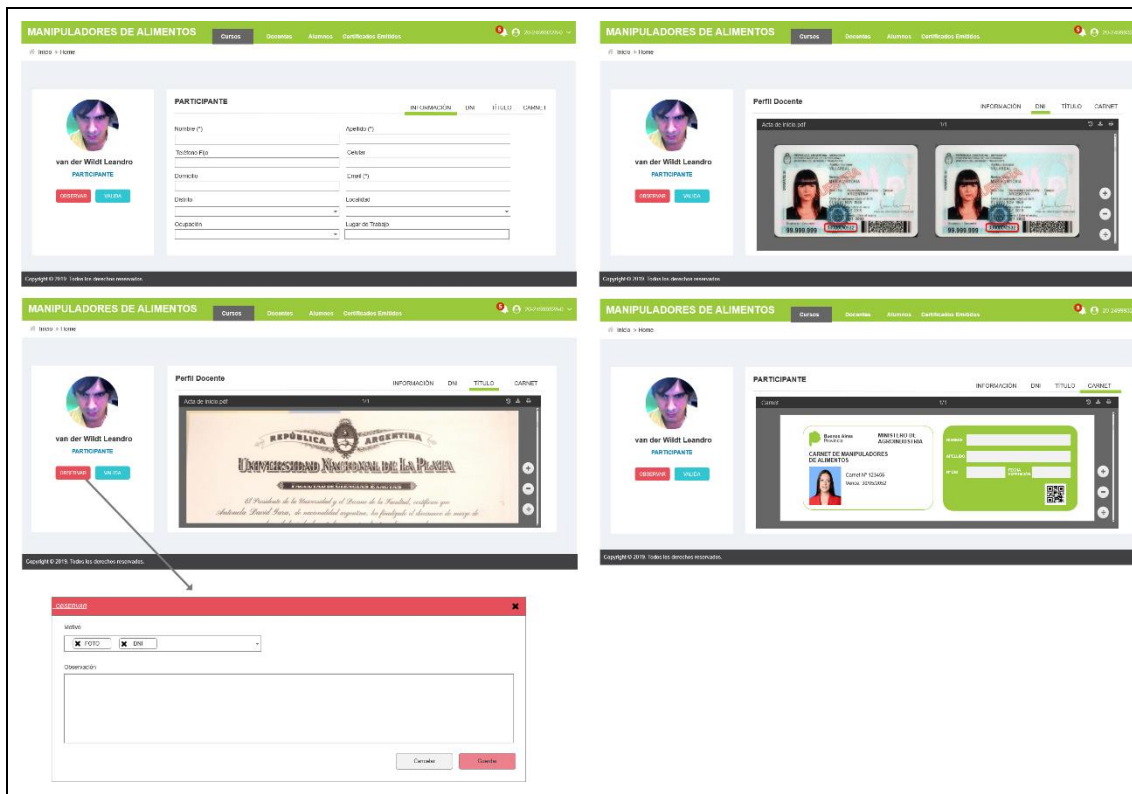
MANIPULADORES DE ALIMENTOS Cursos Docentes Alumnos Certificados Emitidos 20-24999999-0

Inicio > Home

van der Wildt Leandro
PARTICIPANTE
OBSERVAR VALIDA

PARTICIPANTE
INFORMACIÓN DNI TÍTULO CARNET

Nombre (*)
Apellido (*)
Teléfono Fijo
Celular
Domicilio
Email (*)
Distrito
Localidad
Ocupación
Lugar de Trabajo

Copyright © 2019. Todos los derechos reservados.

MANIPULADORES DE ALIMENTOS Cursos Docentes Alumnos Certificados Emitidos 20-24999999

Inicio > Home

van der Wildt Leandro
PARTICIPANTE
OBSERVAR VALIDA

Perfil Docente
INFORMACIÓN DNI TÍTULO CARNET
Acta de inicio.pdf 1/1

99.999.999
99.999.999

Copyright © 2019. Todos los derechos reservados.

MANIPULADORES DE ALIMENTOS Cursos Docentes Alumnos Certificados Emitidos 20-24999999-0

Inicio > Home

van der Wildt Leandro
PARTICIPANTE
OBSERVAR VALIDA

Perfil Docente
INFORMACIÓN DNI TÍTULO CARNET
Acta de inicio.pdf 1/1

REPÚBLICA ARGENTINA
UNIVERSIDAD NACIONAL DE LA PLATA
FACULTAD DE CIENCIAS EXACTAS
El Presidente de la Universidad y el Decano de la Facultad, certifican que
Antonia David Yera, de nacionalidad argentina, ha finalizado el dia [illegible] de marzo de

Copyright © 2019. Todos los derechos reservados.

MANIPULADORES DE ALIMENTOS Cursos Docentes Alumnos Certificados Emitidos 20-2499999

Inicio > Home

van der Wildt Leandro
PARTICIPANTE
OBSERVAR VALIDA

PARTICIPANTE
INFORMACIÓN DNI TÍTULO CARNET
Carnet 1/1

Buenos Aires Provincia
MINISTERIO DE AGROINDUSTRIA
CARNET DE MANIPULADORES DE ALIMENTOS
Carnet Nº 123456
Vence: 12/05/2022

NOMBRE
APELLIDO
Nº DNI
FECHA EMISIÓN

Copyright © 2019. Todos los derechos reservados.

OBSERVAR
Motivo
FOTO DNI
Observación
Cancelar Guardar